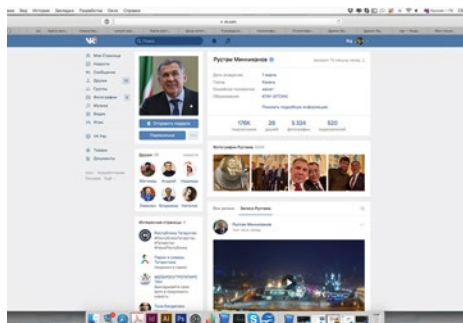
Рустам Минниханов

Моя Страница
Новости
Сообщения
Друзья
Группы
Фотографии
Музыка
Видео
Игры

Отправить подарок
Подписаться

Дата рождения: 1 марта
Город: Казань

Показать подробную информацию

176K
26
5 324
520

Фотографии Рустама

Все записи
Записи Рустама

Рустам Минниханов